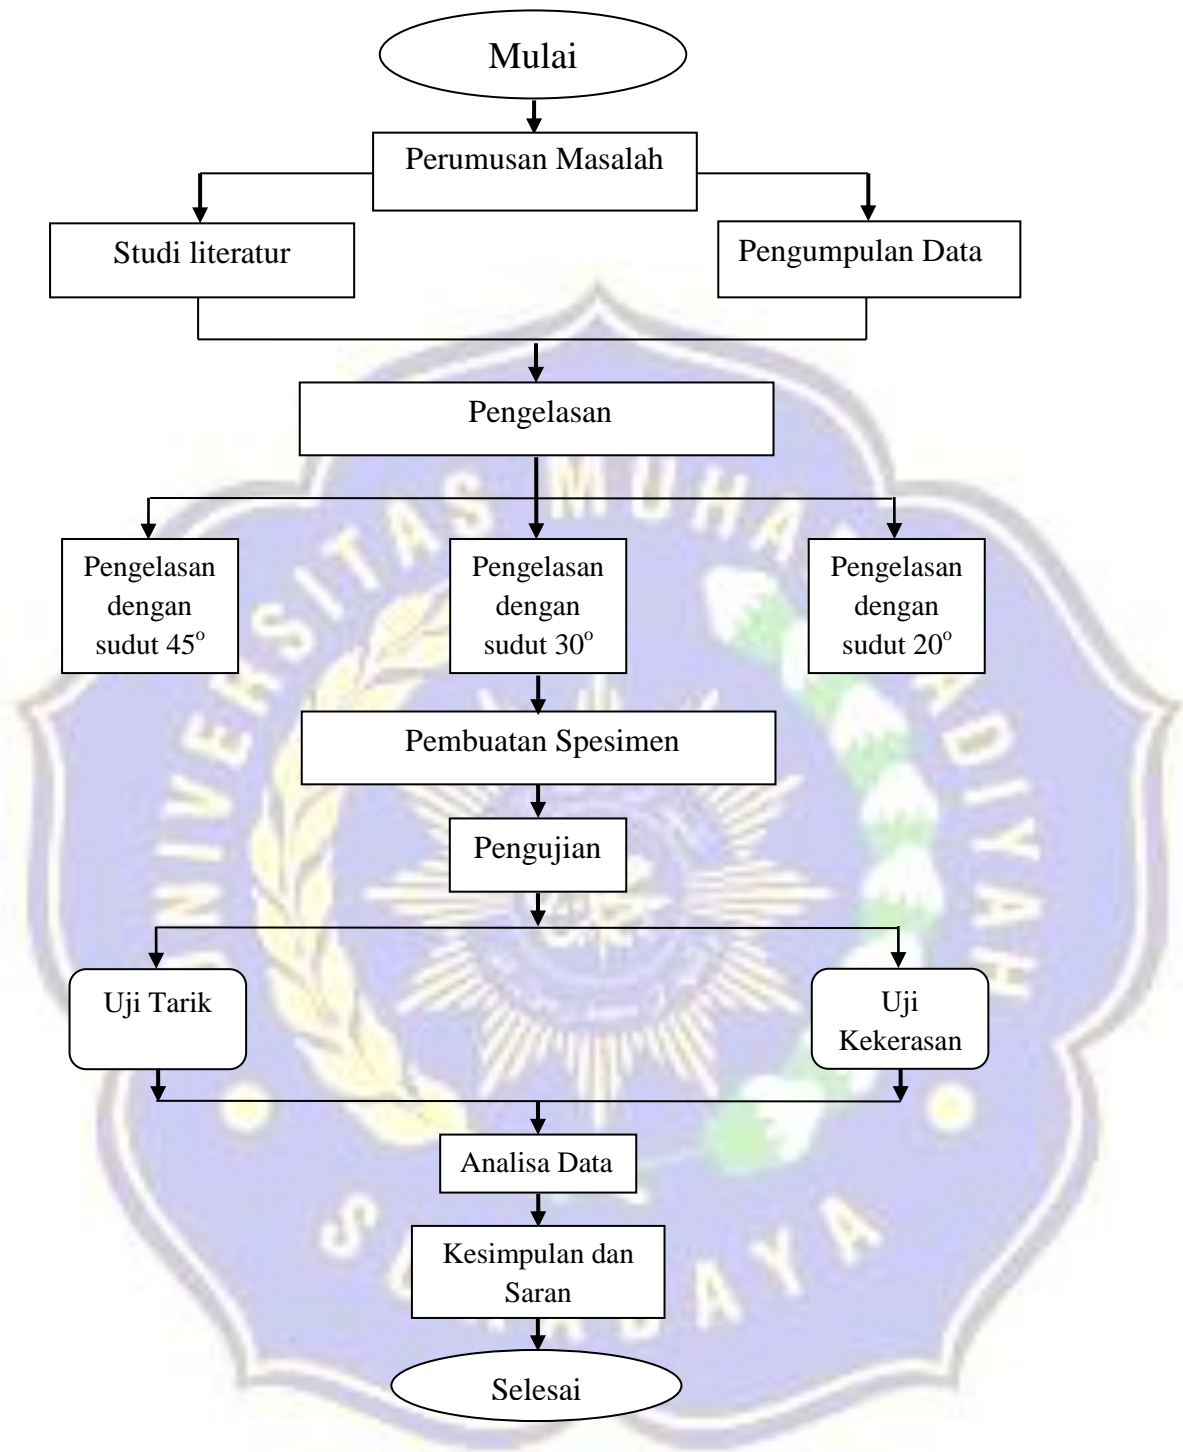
Mulai

Perumusan Masalah

Studi literatur

Pengumpulan Data

Pengelasan

Pengelasan dengan sudut 45$^{o}$

Pengelasan dengan sudut 30$^{o}$

Pengelasan dengan sudut 20$^{o}$

Pembuatan Spesimen

Pengujian

Uji Tarik

Uji Kekerasan

Analisa Data

Kesimpulan dan Saran

Selesai

UNIVERSITAS MUHAMMADIYAH SURABAYA